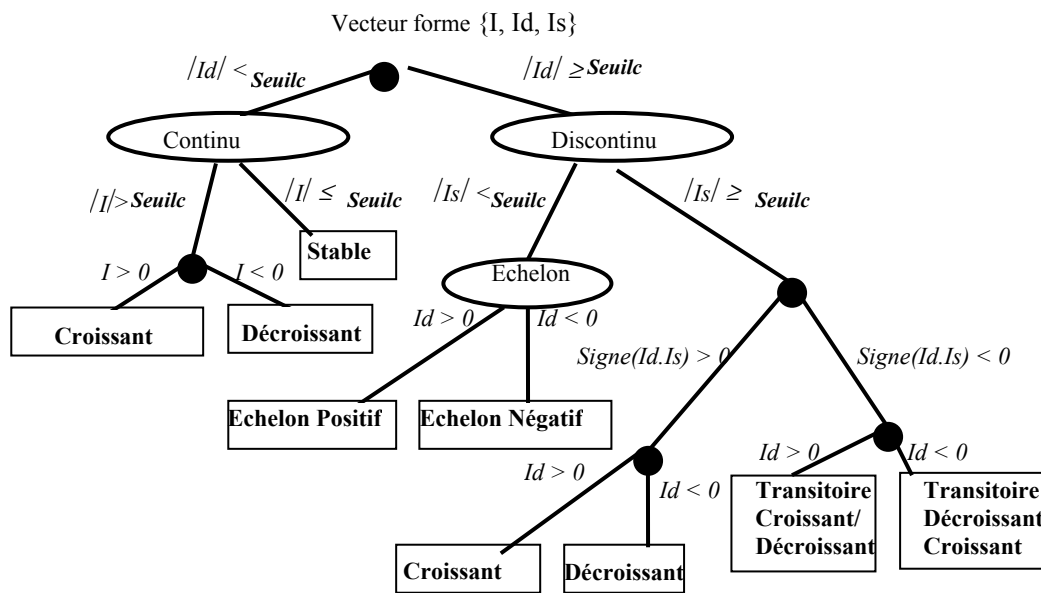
Vecteur forme {I, Id, Is}

$/Id/ <$ Seuilc

$/Id/ \geq$ Seuilc

Continu

Discontinu

$/I/>$ Seuilc

$/I/ \leq$ Seuilc

$/Is/ <$ Seuilc

$/Is/ \geq$ Seuilc

Stable

$I > 0$

$I < 0$

Echelon

Croissant

Décroissant

$Id > 0$

$Id < 0$

Signe(Id.Is) > 0

Signe(Id.Is) < 0

Echelon Positif

Echelon Négatif

$Id > 0$

$Id < 0$

$Id > 0$

$Id < 0$

Transitoire Croissant/ Décroissant

Transitoire Décroissant Croissant

Croissant

Décroissant